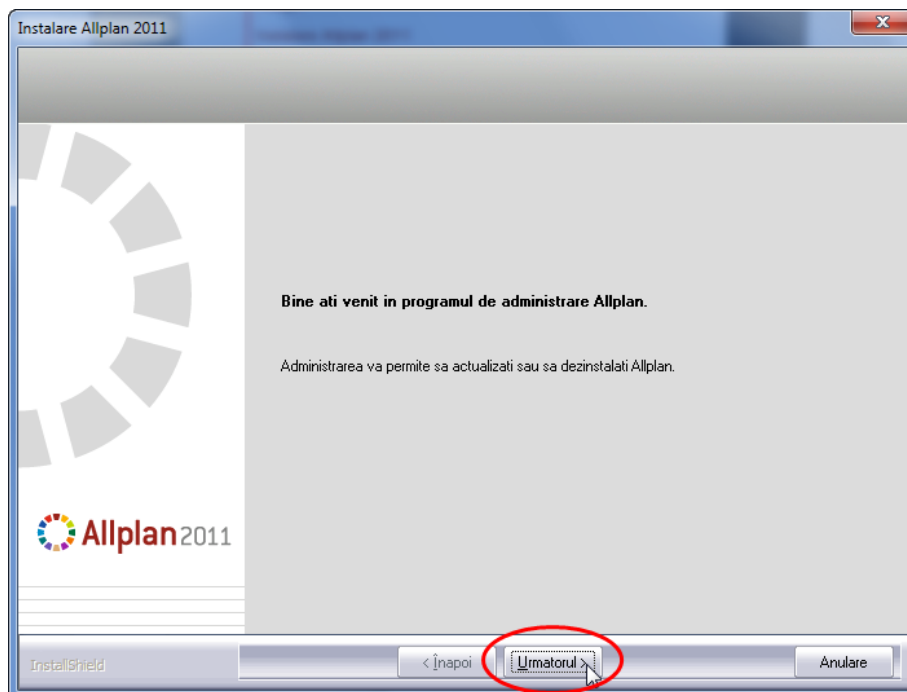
Instalare Allplan 2011

Bine ati venit in programul de administrare Allplan.

Administrarea va permite sa actualizati sau sa dezinstalati Allplan.

Allplan2011

InstallShield

< Înapoi

Urmatorul >

Anulare